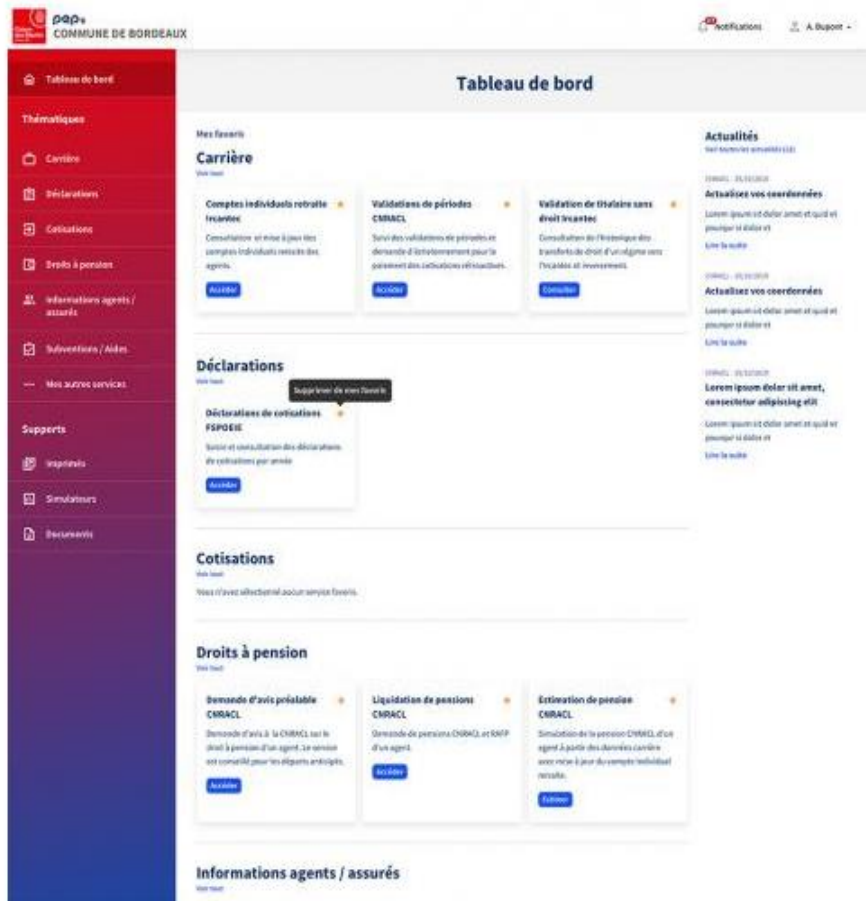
pep+
COMMUNE DE BORDEAUX

Notifications
A. Dupont

Tableau de bord

Thématiques

Carrière

Déclarations

Cotisations

Droits à pension

Informations agents / assurés

Subventions / Aides

Mes autres services

Supports

Imprimés

Simulateurs

Documents

Tableau de bord

Mes favoris

Carrière
Voir tout

Comptes individuels retraite Ircantec
Consultation et mise à jour des comptes individuels retraite des agents.
Accéder

Validations de périodes CNRACL
Suivi des validations de périodes et demande d'échelonnement pour le paiement des cotisations rétroactives.
Accéder

Validation de titulaire sans droit Ircantec
Consultation de l'historique des transferts de droit d'un régime vers l'Ircantec et inversement.
Consulter

Déclarations
Voir tout

Supprimer de mes favoris

Déclarations de cotisations FSPOEIE
Saisie et consultation des déclarations de cotisations par année
Accéder

Cotisations
Voir tout
Vous n'avez sélectionné aucun service favoris.

Droits à pension
Voir tout

Demande d'avis préalable CNRACL
Demande d'avis à la CNRACL sur le droit à pension d'un agent. Le service est conseillé pour les départs anticipés.
Accéder

Liquidation de pensions CNRACL
Demande de pensions CNRACL et RAFP d'un agent.
Accéder

Estimation de pension CNRACL
Simulation de la pension CNRACL d'un agent à partir des données carrière avec mise à jour du compte individuel retraite.
Estimer

Informations agents / assurés
Voir tout

Actualités
Voir toutes les actualités (12)

CNRACL - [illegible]
Actualisez vos coordonnées
Lorem ipsum sit dolor amet et quid et pourquoi si dolor et
Lire la suite

CNRACL - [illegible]
Actualisez vos coordonnées
Lorem ipsum sit dolor amet et quid et pourquoi si dolor et
Lire la suite

CNRACL - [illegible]
Lorem ipsum dolor sit amet, consectetur adipiscing elit
Lorem ipsum sit dolor amet et quid et pourquoi si dolor et
Lire la suite